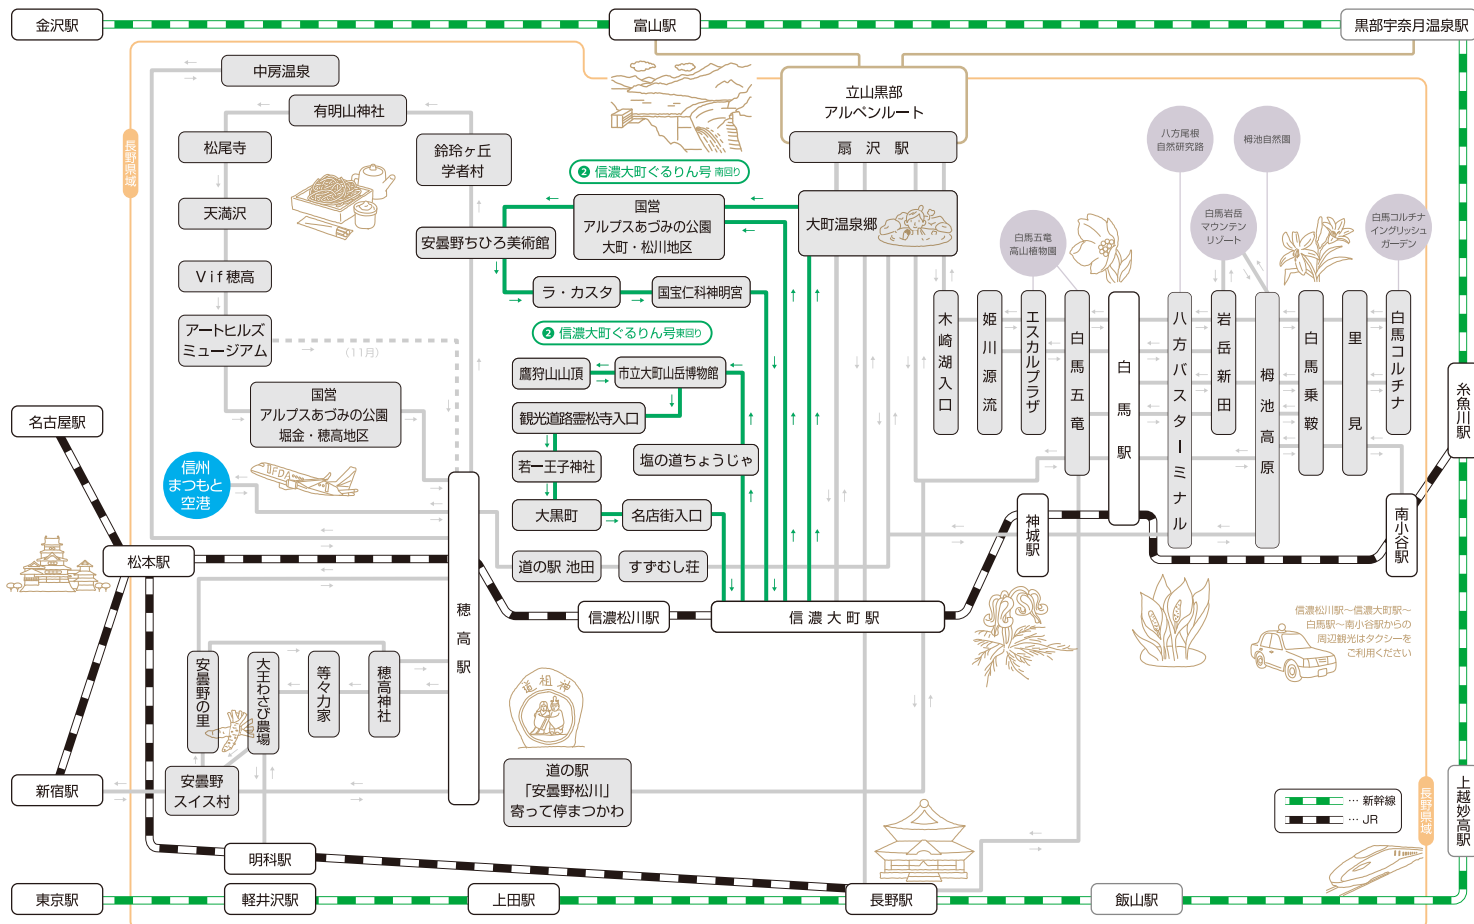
金沢駅
富山駅
黒部宇奈月温泉駅
長野県域
中房温泉
有明山神社
松尾寺
天満沢
Vif穂高
アートヒルズミュージアム
（11月）
鈴玲ヶ丘学者村
安曇野ちひろ美術館
国営アルプスあづみの公園 大町・松川地区
ラ・カスタ
国宝仁科神明宮
❷ 信濃大町ぐるりん号 南回り
❷ 信濃大町ぐるりん号 東回り
立山黒部アルペンルート
扇沢駅
大町温泉郷
鷹狩山山頂
市立大町山岳博物館
観光道路霊松寺入口
若一王子神社
塩の道ちょうじゃ
大黒町
名店街入口
道の駅 池田
すずむし荘
国営アルプスあづみの公園 堀金・穂高地区
名古屋駅
信州まつもと空港
松本駅
穂高駅
信濃松川駅
信濃大町駅
八方尾根自然研究路
栂池自然園
白馬五竜高山植物園
白馬岩岳マウンテンリゾート
白馬コルチナイングリッシュガーデン
木崎湖入口
姫川源流
エスカルプラザ
白馬五竜
白馬駅
八方バスターミナル
岩岳新田
栂池高原
白馬乗鞍
里見
白馬コルチナ
神城駅
南小谷駅
糸魚川駅
信濃松川駅～信濃大町駅～白馬駅～南小谷駅からの周辺観光はタクシーをご利用ください
安曇野の里
大王わさび農場
等々力家
穂高神社
道祖神
道の駅「安曇野松川」寄って停まつかわ
安曇野スイス村
新宿駅
明科駅
東京駅
軽井沢駅
上田駅
長野駅
飯山駅
上越妙高駅
長野県域
… 新幹線
… JR